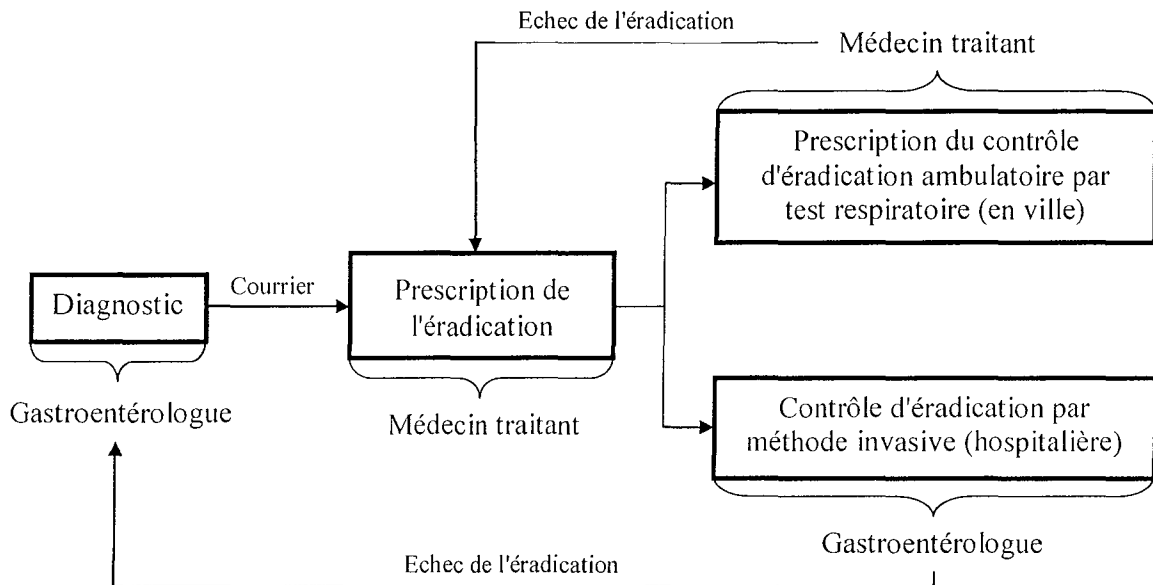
Echec de l'éradication

Médecin traitant

Prescription du contrôle d'éradication ambulatoire par test respiratoire (en ville)

Diagnostic

Courrier

Prescription de l'éradication

Gastroentérologue

Médecin traitant

Contrôle d'éradication par méthode invasive (hospitalière)

Gastroentérologue

Echec de l'éradication